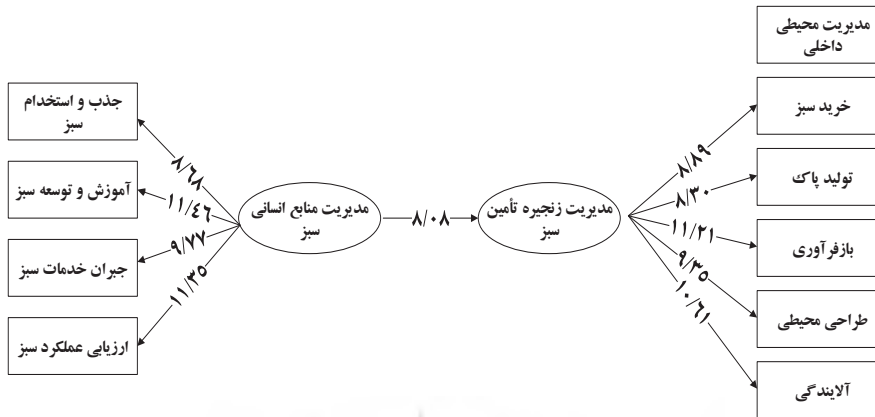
مدیریت محیطی داخلی

جذب و استخدام سبز

آموزش و توسعه سبز

جبران خدمات سبز

ارزیابی عملکرد سبز

۸/۶۸

۱۱/۴۶

۹/۷۷

۱۱/۳۵

مدیریت منابع انسانی سبز

۸/۰۸

مدیریت زنجیره تأمین سبز

۸/۸۹

۸/۳۰

۱۱/۲۱

۹/۳۵

۱۰/۶۱

خرید سبز

تولید پاک

بازفرآوری

طراحی محیطی

آلایندگی